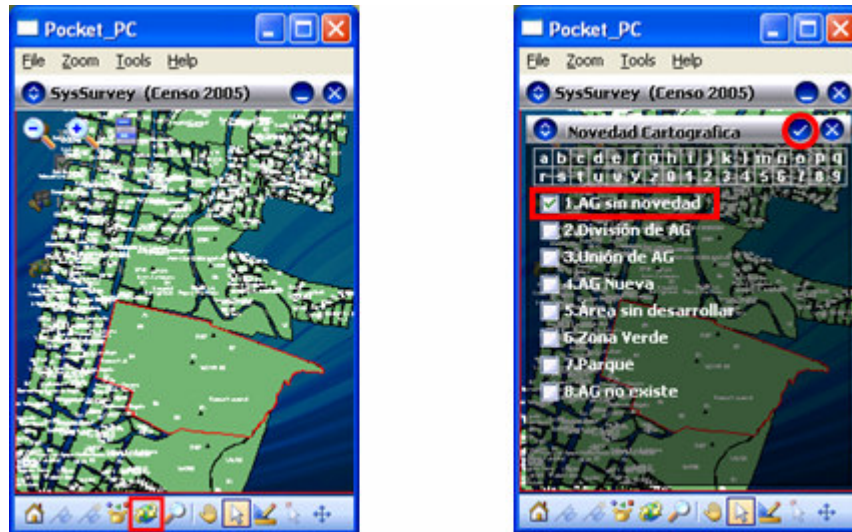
Pocket_PC

File Zoom Tools Help

SysSurvey (Censo 2005)

Pocket_PC

File Zoom Tools Help

SysSurvey (Censo 2005)

Novedad Cartografica

a b c d e f g h i j k l m n o p q r s t u v y z 0 1 2 3 4 5 6 7 8 9

1.AG sin novedad

2.División de AG

3.Unión de AG

4.AG Nueva

5.Área sin desarrollar

6.Zona Verde

7.Parque

8.AG no existe